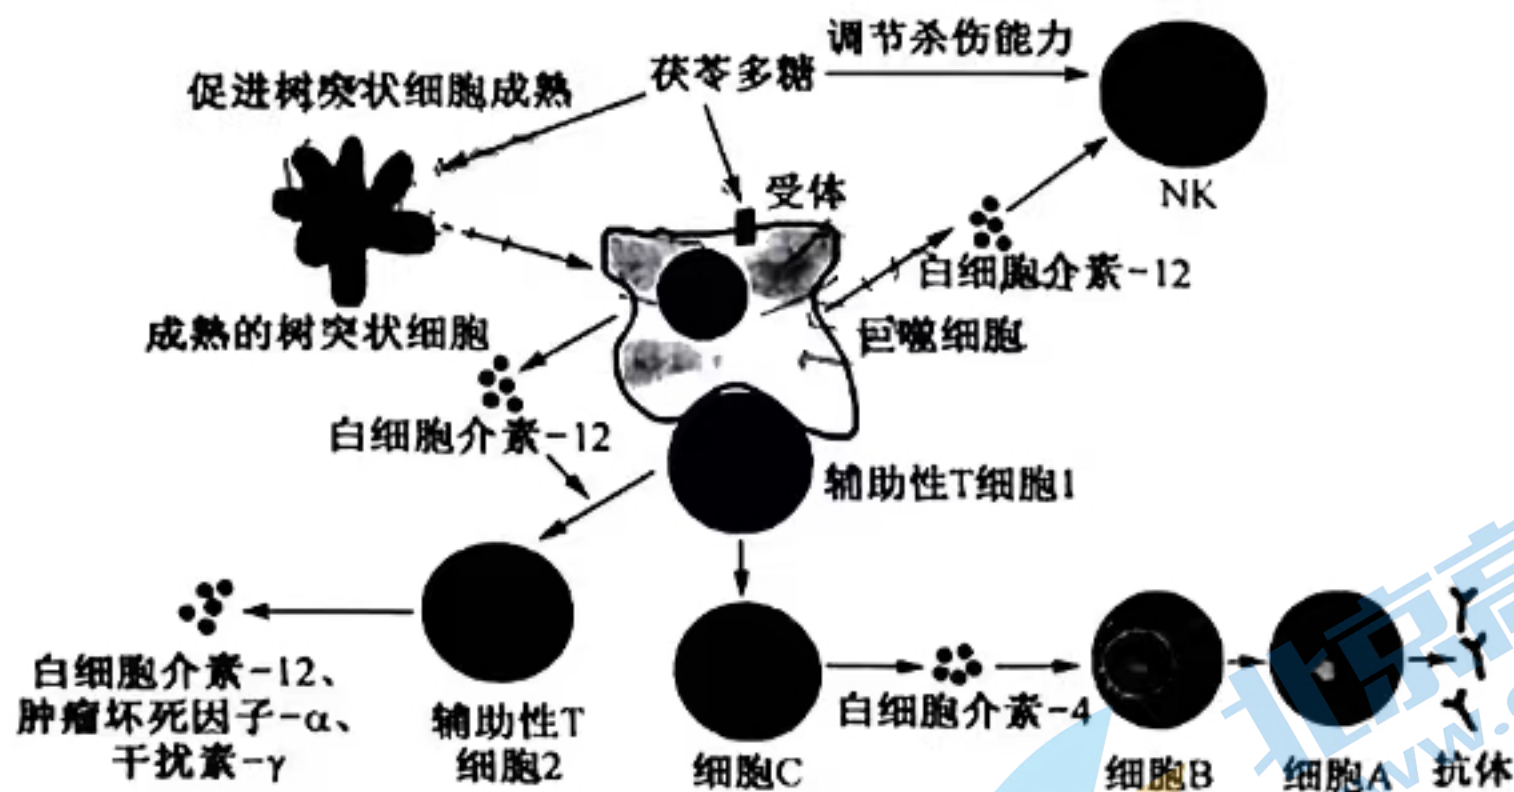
调节杀伤能力

促进树突状细胞成熟

茯苓多糖

受体

NK

白细胞介素-12

成熟的树突状细胞

巨噬细胞

白细胞介素-12

辅助性T细胞1

白细胞介素-12、肿瘤坏死因子-α、干扰素-γ

辅助性T细胞2

细胞C

白细胞介素-4

细胞B

细胞A

抗体